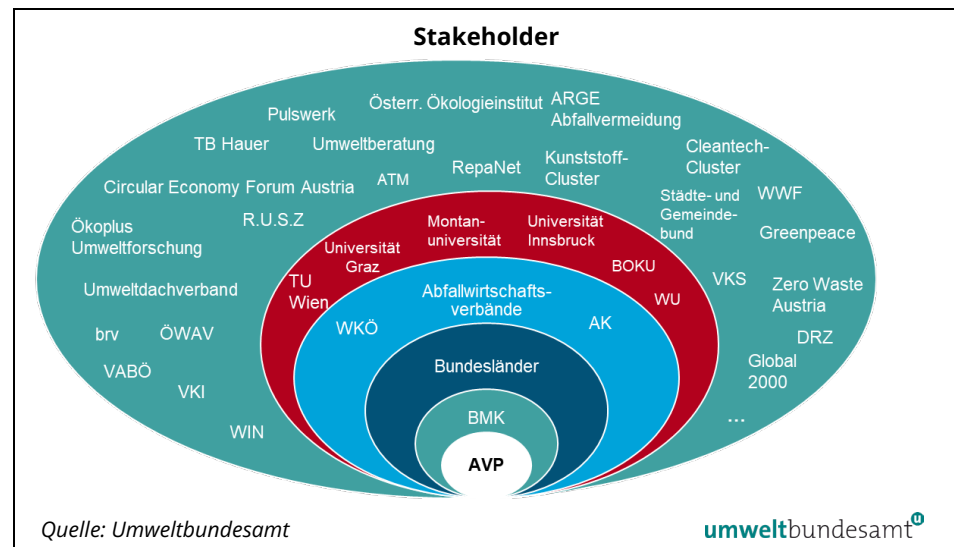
Stakeholder

Pulswerk

Österr. Ökologieinstitut

ARGE Abfallvermeidung

TB Hauer

Umweltberatung

RepaNet

Kunststoff-Cluster

Cleantech-Cluster

Circular Economy Forum Austria

ATM

Städte- und Gemeindebund

WWF

Ökoplus Umweltforschung

R.U.S.Z

Greenpeace

Umweltdachverband

VKS

Zero Waste Austria

brv

ÖWAV

DRZ

VABÖ

Global 2000

VKI

WIN

...

Montanuniversität

Universität Innsbruck

Universität Graz

BOKU

TU Wien

WU

Abfallwirtschaftsverbände

WKÖ

AK

Bundesländer

BMK

AVP

Quelle: Umweltbundesamt

umweltbundesamt